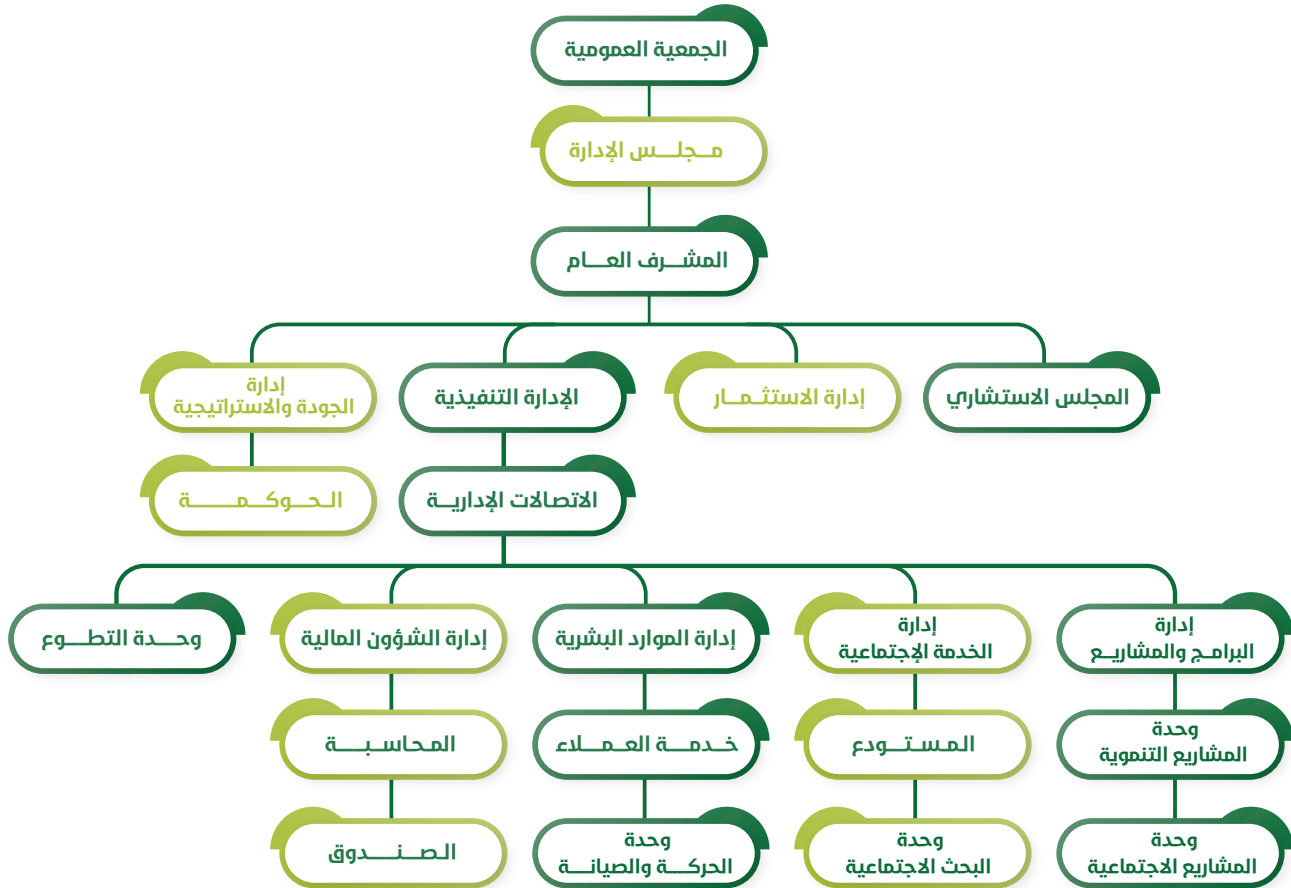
الجمعية العمومية

مــجلــس الإدارة

المشــرف العــام

المجلس الاستشاري

إدارة الاستثــمــار

الإدارة التنفيذية

إدارة الجودة والاستراتيجية

الحــوكــمـــــة

الاتصالات الإداريــة

إدارة البرامـج والمشاريــع

إدارة الخدمة الإجتماعية

إدارة الموارد البشرية

إدارة الشؤون المالية

وحــدة التطــوع

وحدة المشاريع التنموية

المســتــودع

خــدمـــة العـمــلاء

المحاســبـــة

وحدة المشاريع الاجتماعية

وحدة البحث الاجتماعية

وحدة الحركـــة والصيانـــة

الصــنـــدوق